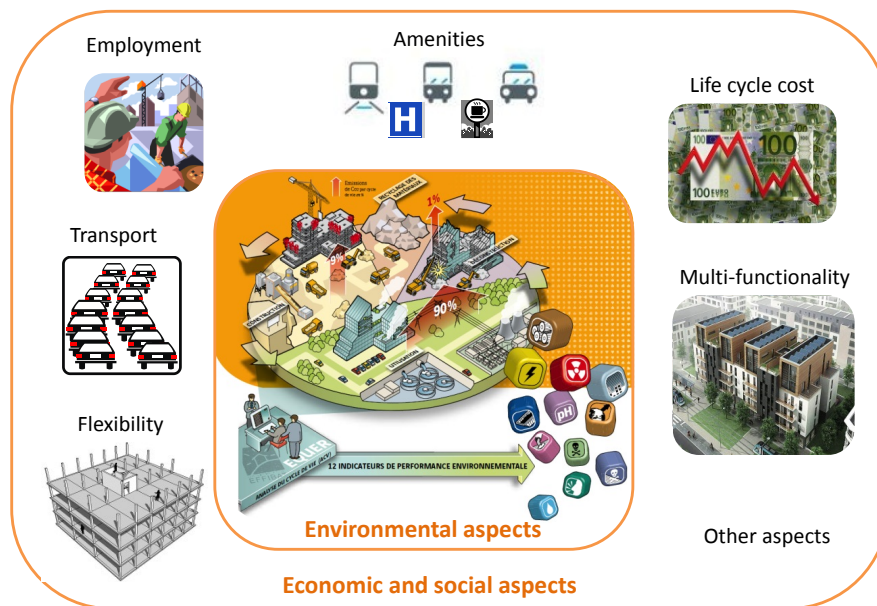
Employment

Amenities

H

Life cycle cost

100

100 EURO

Transport

Multi-functionality

Flexibility

Émissions de CO2 par cycle de vie du bâti

RECYCLAGE DES MATÉRIAUX

1%

9%

RÉNOVATION

CONSTRUCTION

90%

UTILISATION

ELODIE

ANALYSE DU CYCLE DE VIE (ACV)

12 INDICATEURS DE PERFORMANCE ENVIRONNEMENTALE

pH

Environmental aspects

Other aspects

Economic and social aspects